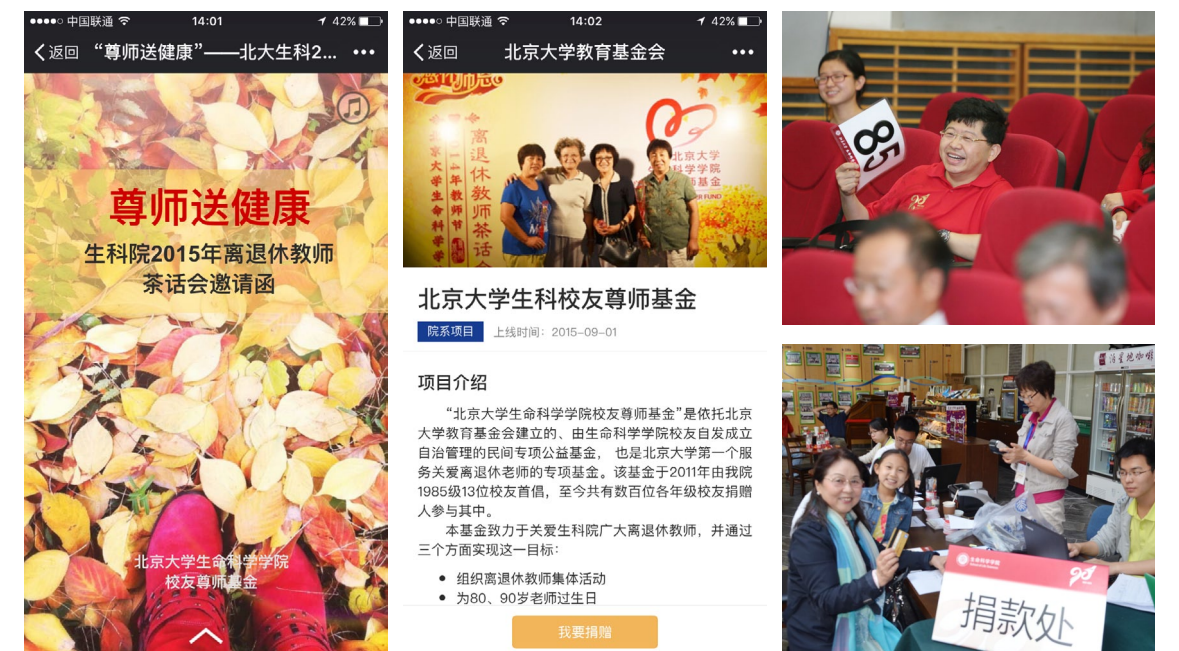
●●●●○ 中国联通 14:01 42%

返回 “尊师送健康”——北大生科2... •••

尊师送健康

生科院2015年离退休教师茶话会邀请函

北京大学生命科学学院校友尊师基金

●●●●○ 中国联通 14:02 42%

返回 北京大学教育基金会 •••

离退休教师茶话会

北京大学生命科学学院校友尊师基金

北京大学生科校友尊师基金

院系项目 上线时间：2015-09-01

项目介绍

“北京大学生命科学学院校友尊师基金”是依托北京大学教育基金会建立的、由生命科学学院校友自发成立自治管理的民间专项公益基金， 也是北京大学第一个服务关爱离退休老师的专项基金。该基金于2011年由我院1985级13位校友首倡，至今共有数百位各年级校友捐赠人参与其中。

本基金致力于关爱生科院广大离退休教师，并通过三个方面实现这一目标：

● 组织离退休教师集体活动
● 为80、90岁老师过生日

我要捐赠

85

90

捐款处